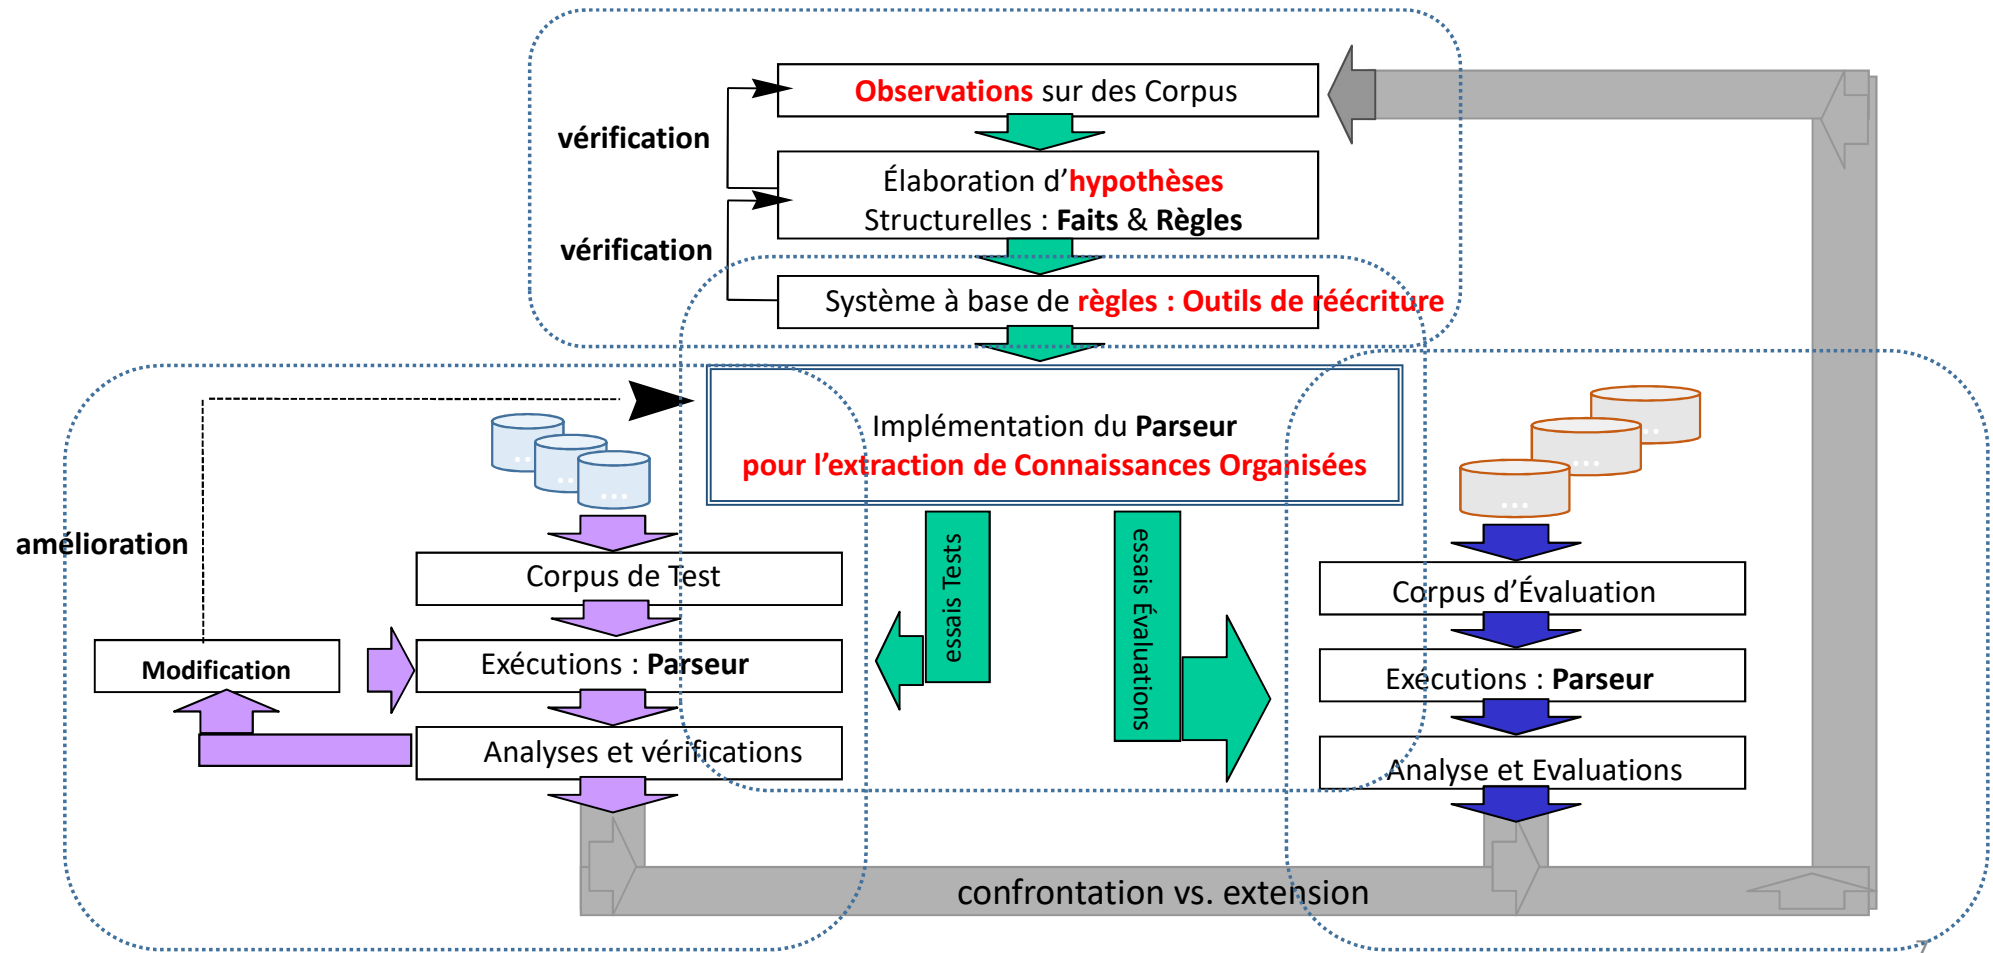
Observations sur des Corpus

vérification

Élaboration d'hypothèses Structurelles : Faits & Règles

vérification

Système à base de règles : Outils de réécriture

Implémentation du Parseur pour l'extraction de Connaissances Organisées

amélioration

Corpus de Test

Modification

Exécutions : Parseur

Analyses et vérifications

essais Tests

essais Évaluations

Corpus d'Évaluation

Exécutions : Parseur

Analyse et Evaluations

confrontation vs. extension